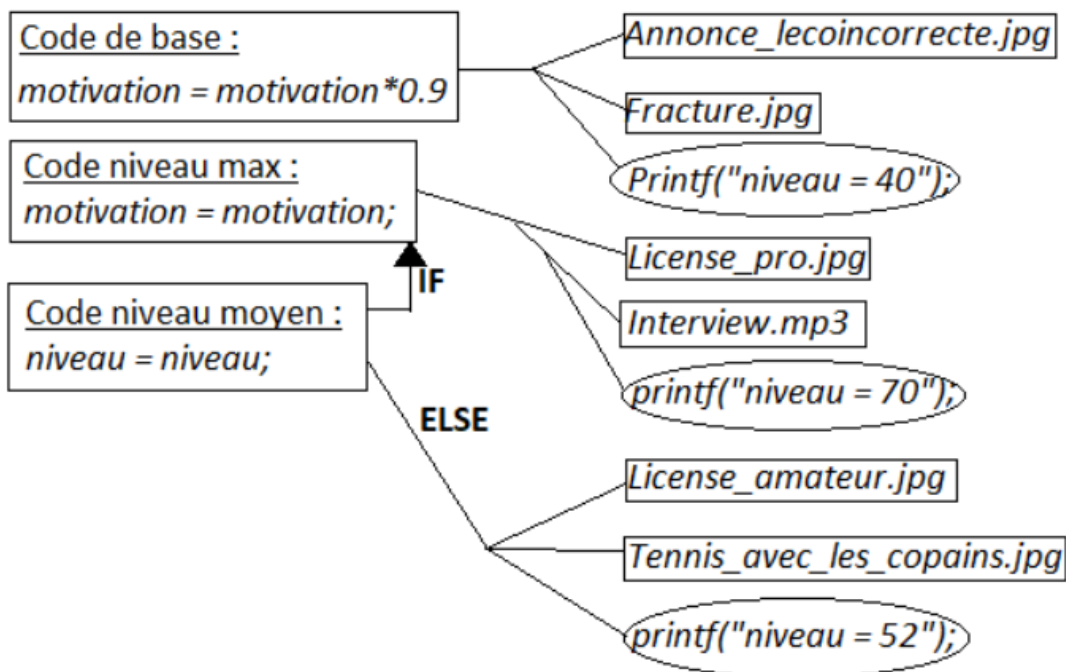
Code de base :
motivation = motivation*0.9

Annonce_lecoincorrecte.jpg

Fracture.jpg

Printf("niveau = 40");

Code niveau max :
motivation = motivation;

License_pro.jpg

Interview.mp3

printf("niveau = 70");

IF

Code niveau moyen :
niveau = niveau;

ELSE

License_amateur.jpg

Tennis_avec_les_copains.jpg

printf("niveau = 52");